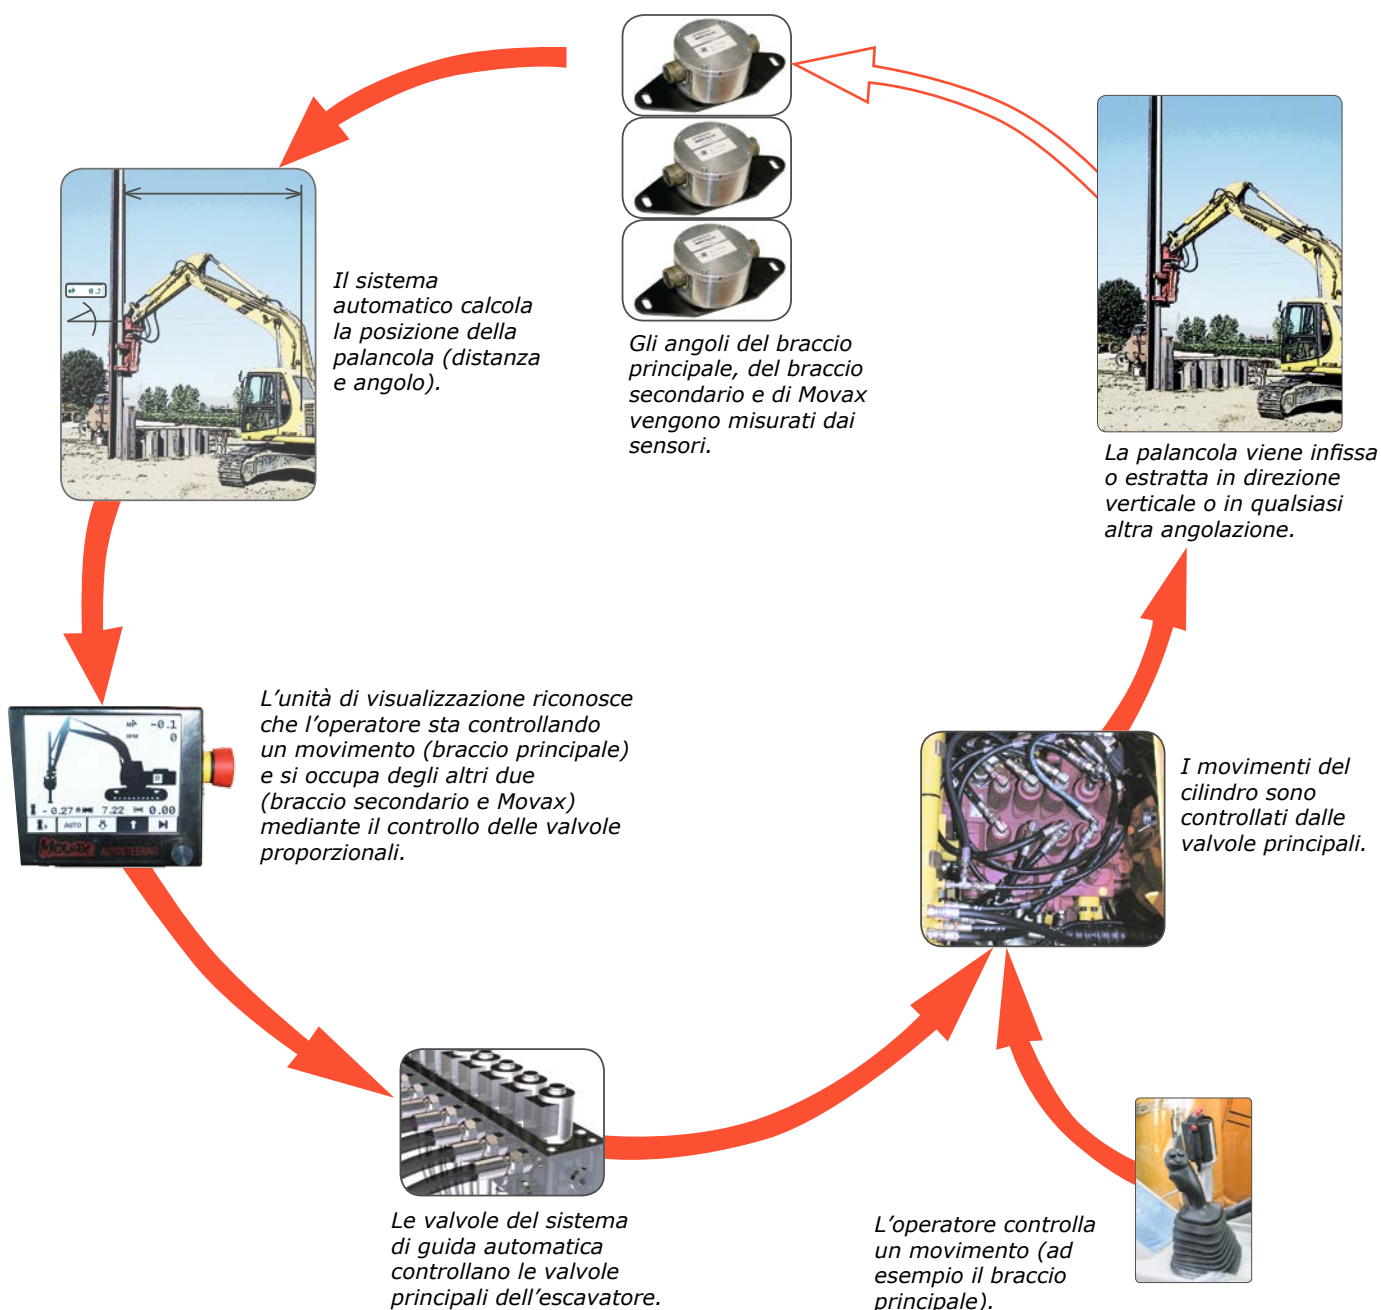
Gli angoli del braccio principale, del braccio secondario e di Movax vengono misurati dai sensori.

Il sistema automatico calcola la posizione della palancola (distanza e angolo).

La palancola viene infissa o estratta in direzione verticale o in qualsiasi altra angolazione.

L’unità di visualizzazione riconosce che l’operatore sta controllando un movimento (braccio principale) e si occupa degli altri due (braccio secondario e Movax) mediante il controllo delle valvole proporzionali.

I movimenti del cilindro sono controllati dalle valvole principali.

Le valvole del sistema di guida automatica controllano le valvole principali dell’escavatore.

L’operatore controlla un movimento (ad esempio il braccio principale).